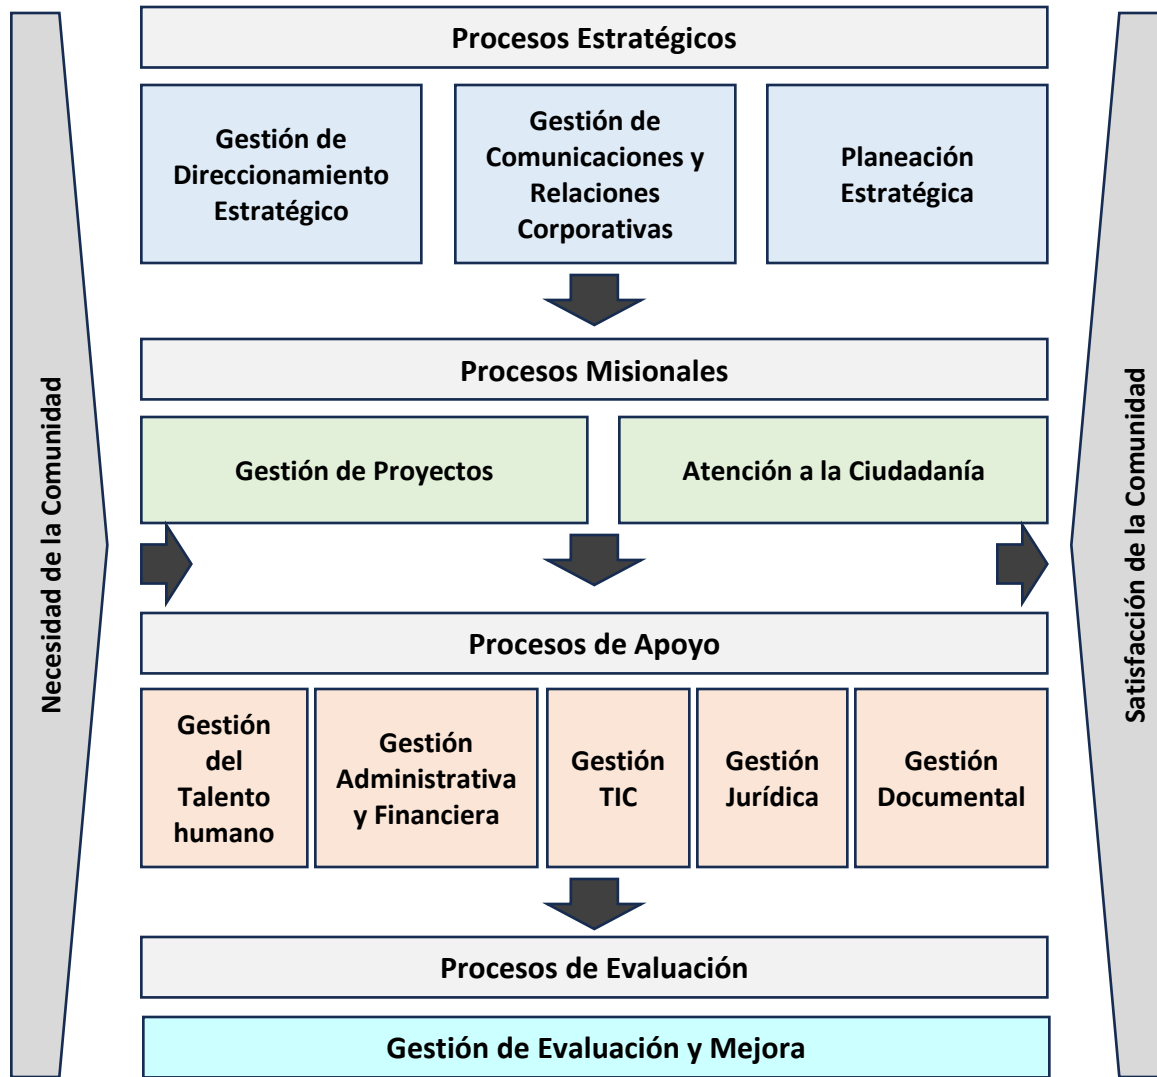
Necesidad de la Comunidad

Procesos Estratégicos

Gestión de Direccionamiento Estratégico

Gestión de Comunicaciones y Relaciones Corporativas

Planeación Estratégica

Procesos Misionales

Gestión de Proyectos

Atención a la Ciudadanía

Procesos de Apoyo

Gestión del Talento humano

Gestión Administrativa y Financiera

Gestión TIC

Gestión Jurídica

Gestión Documental

Procesos de Evaluación

Gestión de Evaluación y Mejora

Satisfacción de la Comunidad